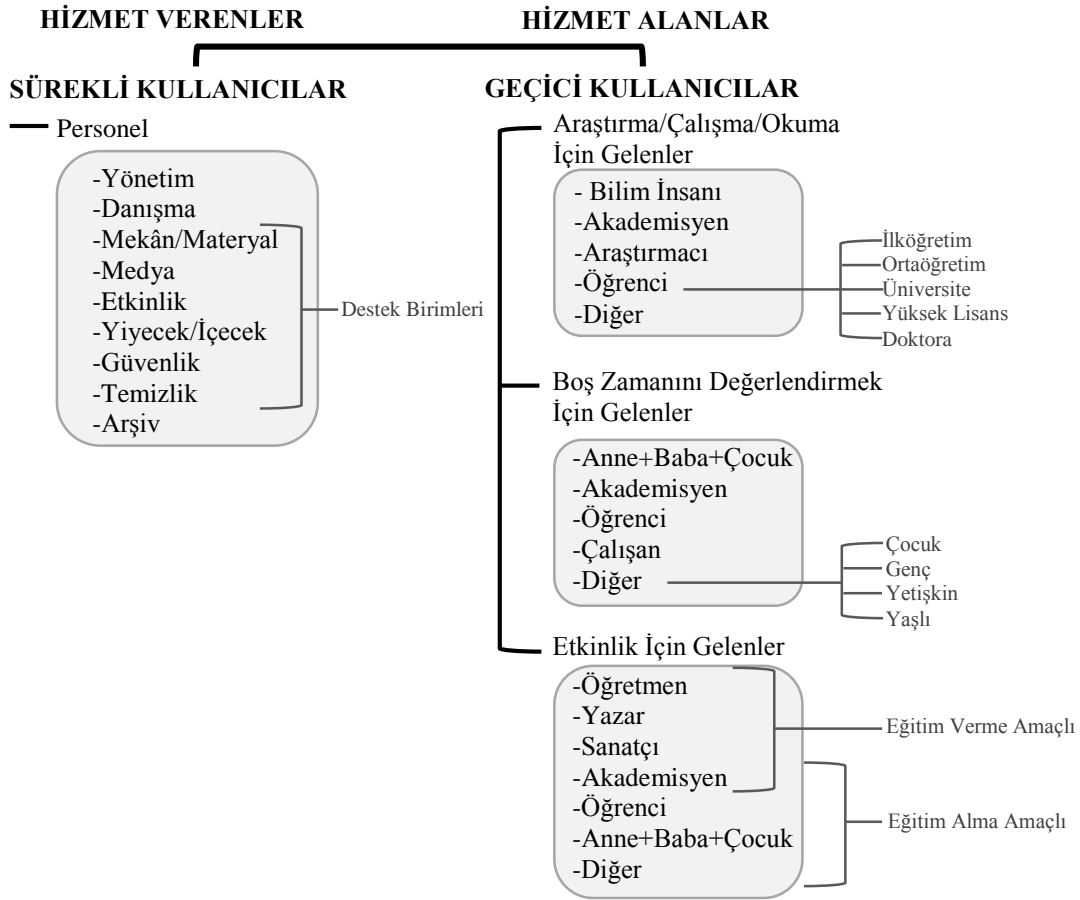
HİZMET VERENLER

HİZMET ALANLAR

SÜREKLİ KULLANICILAR

Personel

-Yönetim
-Danışma
-Mekân/Materyal
-Medya
-Etkinlik
-Yiyecek/İçecek
-Güvenlik
-Temizlik
-Arşiv

Destek Birimleri

GEÇİCİ KULLANICILAR

Araştırma/Çalışma/Okuma İçin Gelenler

- Bilim İnsanı
-Akademisyen
-Araştırmacı
-Öğrenci
-Diğer

İlköğretim
Ortaöğretim
Üniversite
Yüksek Lisans
Doktora

Boş Zamanını Değerlendirmek İçin Gelenler

-Anne+Baba+Çocuk
-Akademisyen
-Öğrenci
-Çalışan
-Diğer

Çocuk
Genç
Yetişkin
Yaşlı

Etkinlik İçin Gelenler

-Öğretmen
-Yazar
-Sanatçı
-Akademisyen
-Öğrenci
-Anne+Baba+Çocuk
-Diğer

Eğitim Verme Amaçlı

Eğitim Alma Amaçlı